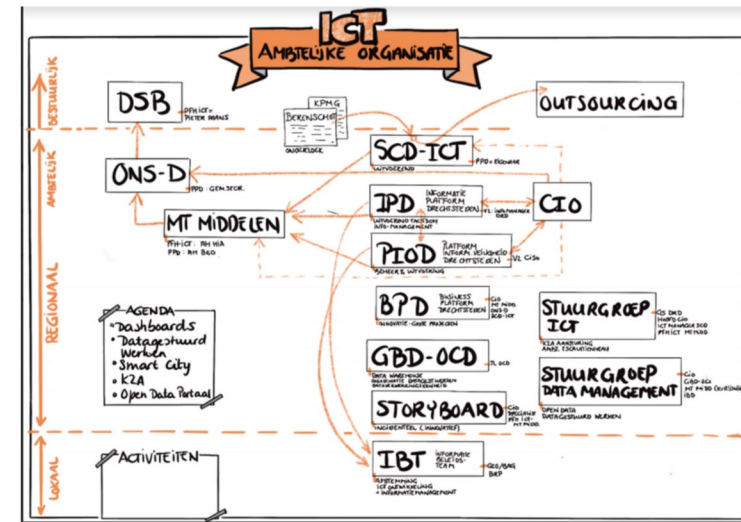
ICT
AMBTELIJKE ORGANISATIE

BESTUURLIJK

AMBTELIJK

REGIONAAL

LOKAAL

DSB
PFH ICT - PIETER AKANS

KPMG
BERENSCHOT
ONDERZOEK

OUTSOURCING

SCD-ICT
UITVOERING
PPD - EIGENAAR

ONS-D
PPD GEM.SECR.

IPD
INFORMATIE PLATFORM DRECHTSTEDEN
UITVOERING TACTISCH INFO-MANAGEMENT

CIO

MT MIDDELEN
PFH ICT: MH HIA
PPD: MH BEO

PIOD
PLATFORM INFORM. VEILIGHEID DRECHTSTEDEN
BEHEER & UITVOERING
V2 CISO

AGENDA
• Dashboards
• Datagestuurd werken
• Smart City
• K2A
• Open Data Portaal

BPD
BUSINESS PLATFORM DRECHTSTEDEN
INNOVATIE - GOED MAKEN

STUURGROEP ICT
K2A AANSTURING AANS. ESCALATIEMODEL

GBD-OCD
DATA WAREHOUSE
INFORMATIE GESTUURD WERKEN

STUURGROEP DATA MANAGEMENT
OPEN DATA
DATAGESTUURD WERKEN

STORYBOARD
INCIDENTEEL (INNOVATIEF)

ACTIVITEITEN

IBT
INFORMATIE BELEIDS-TEAM
AFSTEMMING ICT ONTWIKKELING + INFORMATIEMANAGEMENT
GEO/BAG BRP